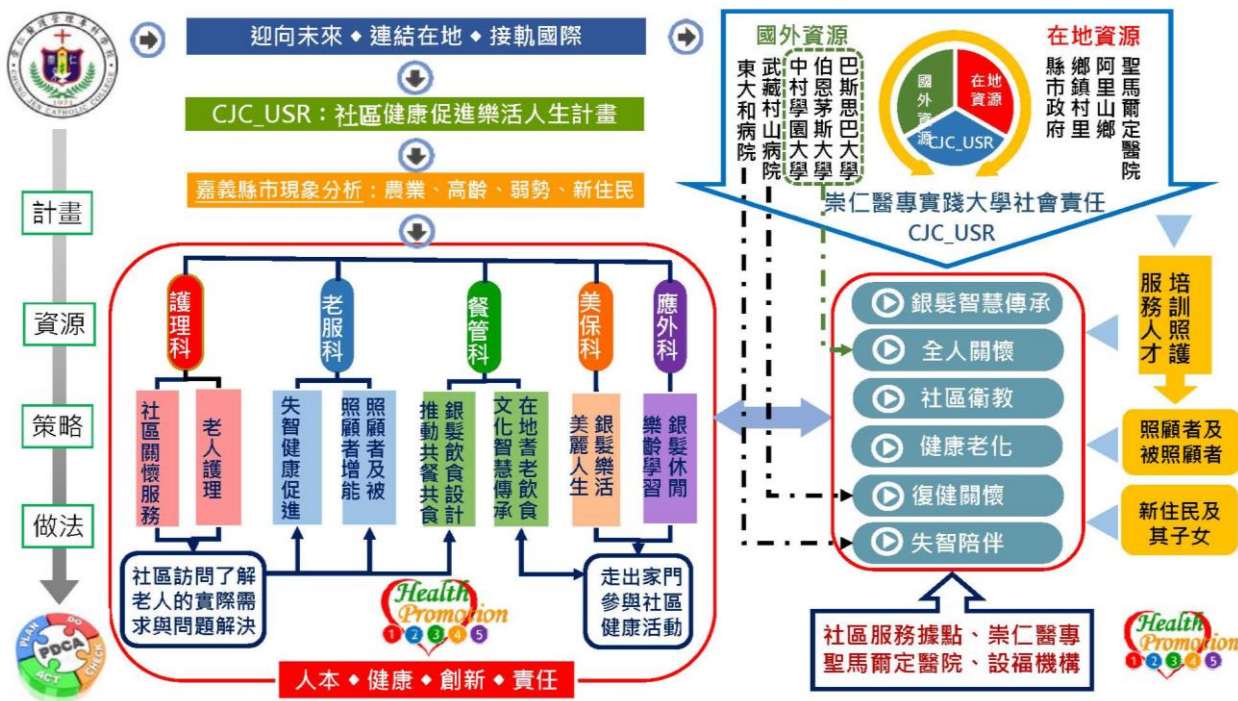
崇仁醫護管理專科學校
CHUNG-JEN CATHOLIC COLLEGE
1970

迎向未來◆連結在地◆接軌國際

CJC_USR：社區健康促進樂活人生計畫

嘉義縣市現象分析：農業、高齡、弱勢、新住民

計畫

資源

策略

做法

PLAN DO CHECK ACT PDCA

國外資源

東大和病院

武藏村山病院

中村學園大學

伯恩茅斯大學

巴斯思巴大學

國外資源

在地資源

CJC_USR

在地資源

縣市政府

鄉鎮村里

阿里山鄉

聖馬爾定醫院

崇仁醫專實踐大學社會責任

CJC_USR

護理科

社區關懷服務

老人護理

老服科

失智健康促進

照顧者及被照顧者增能

餐管科

銀髮飲食設計推動共餐共食

在地耆老飲食文化智慧傳承

美保科

美麗人生

銀髮樂活

應外科

樂齡學習

銀髮休閒

社區訪問了解老人的實際需求與問題解決

Health Promotion
1 2 3 4 5

走出家門參與社區健康活動

人本◆健康◆創新◆責任

銀髮智慧傳承

全人關懷

社區衛教

健康老化

復健關懷

失智陪伴

培訓照護服務人才

照顧者及被照顧者

新住民及其子女

社區服務據點、崇仁醫專聖馬爾定醫院、設福機構

Health Promotion
1 2 3 4 5